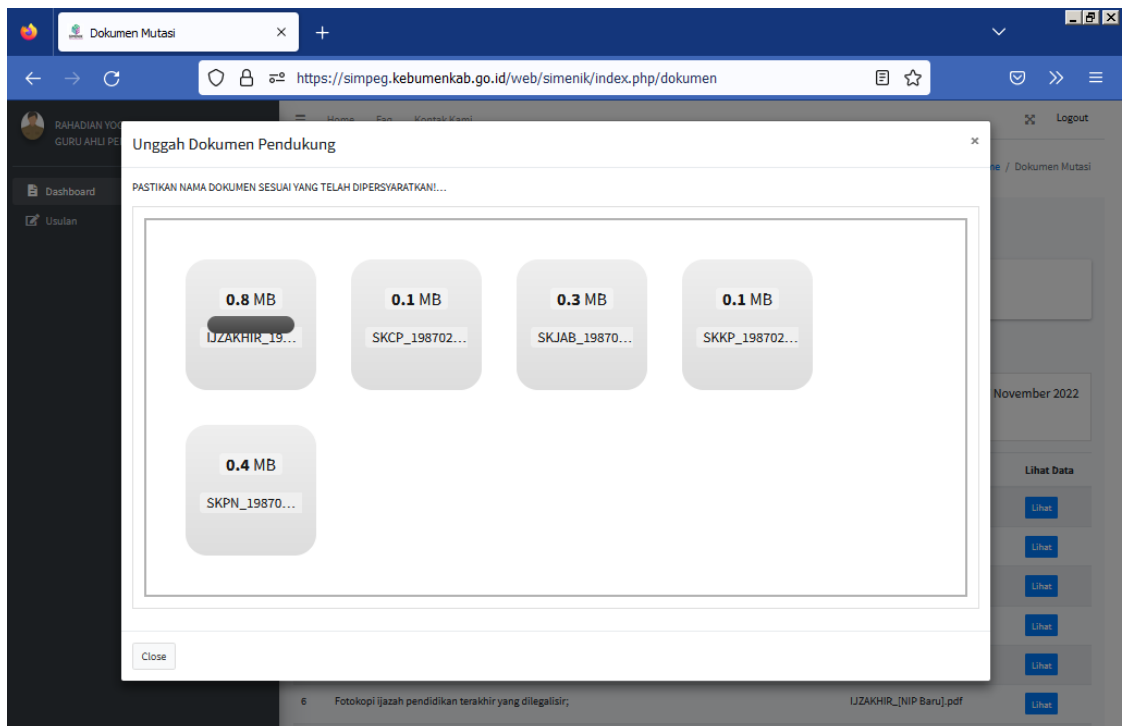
Dokumen Mutasi

https://simpeg.kebumenkab.go.id/web/simenik/index.php/dokumen

RAHADIAN YO
GURU AHLI PE

Dashboard
Usulan

Home Faq Kontak Kami

Logout

ne / Dokumen Mutasi

November 2022

Lihat Data

Lihat
Lihat
Lihat
Lihat
Lihat
Lihat

Unggah Dokumen Pendukung

×

PASTIKAN NAMA DOKUMEN SESUAI YANG TELAH DIPERSYARATKAN!...

**0.8** MB
IJZAKHIR_19...

**0.1** MB
SKCP_198702...

**0.3** MB
SKJAB_19870...

**0.1** MB
SKKP_198702...

**0.4** MB
SKPN_19870...

Close

6 Fotokopi ijazah pendidikan terakhir yang dilegalisir; IJZAKHIR_[NIP Baru].pdf